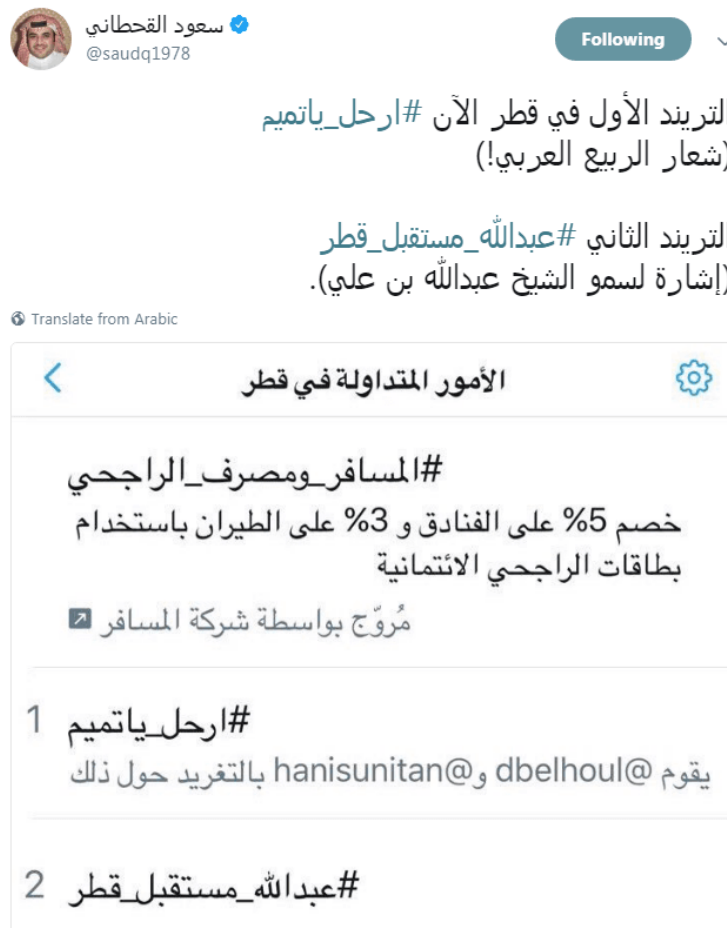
سعود القحطاني
@saudq1978
Following

الترند الأول في قطر الآن #ارحل_ياتميم
(شعار الربيع العربي!)

الترند الثاني #عبدالله_مستقبل_قطر
(إشارة لسمو الشيخ عبدالله بن علي).

Translate from Arabic

الأمور المتداولة في قطر

#المسافر_ومصرف_الراجحي
خصم 5% على الفنادق و 3% على الطيران باستخدام بطاقات الراجحي الائتمانية
مُروّج بواسطة شركة المسافر

1 #ارحل_ياتميم
يقوم dbelhoul@ و hanisunitan@ بالتغريد حول ذلك

2 #عبدالله_مستقبل_قطر